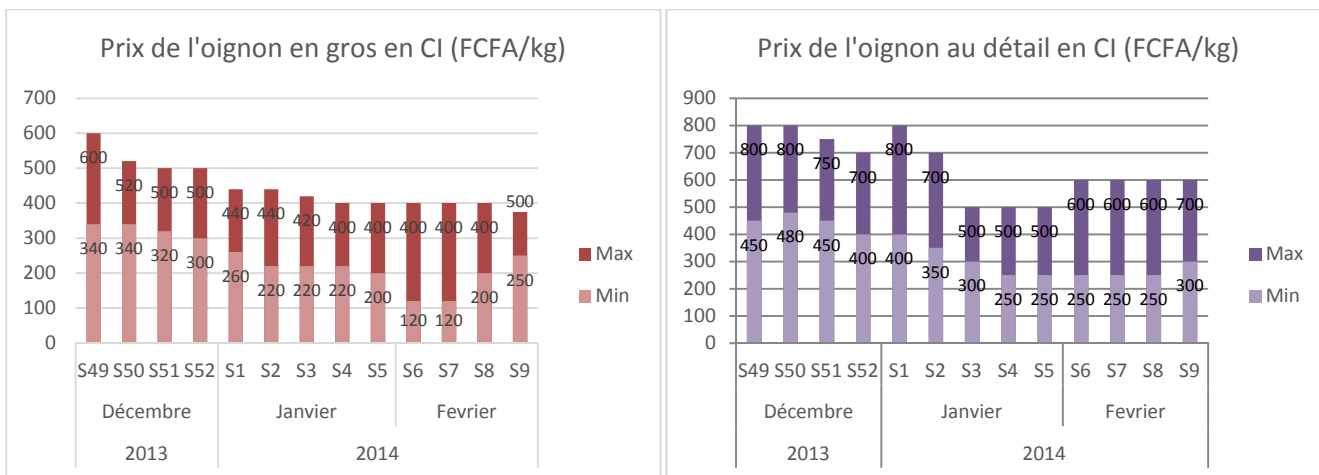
Prix de l'oignon en gros en CI (FCFA/kg)

700
600
500
400
300
200
100
0

600 520 500 500 440 440 420 400 400 400 400 400 500
340 340 320 300 260 220 220 220 200 120 120 200 250

S49 S50 S51 S52 S1 S2 S3 S4 S5 S6 S7 S8 S9
Décembre Janvier Fevrier
2013 2014

Max
Min

Prix de l'oignon au détail en CI (FCFA/kg)

900
800
700
600
500
400
300
200
100
0

800 800 750 700 800 700 500 500 500 600 600 600 700
450 480 450 400 400 350 300 250 250 250 250 250 300

S49 S50 S51 S52 S1 S2 S3 S4 S5 S6 S7 S8 S9
Décembre Janvier Fevrier
2013 2014

Max
Min